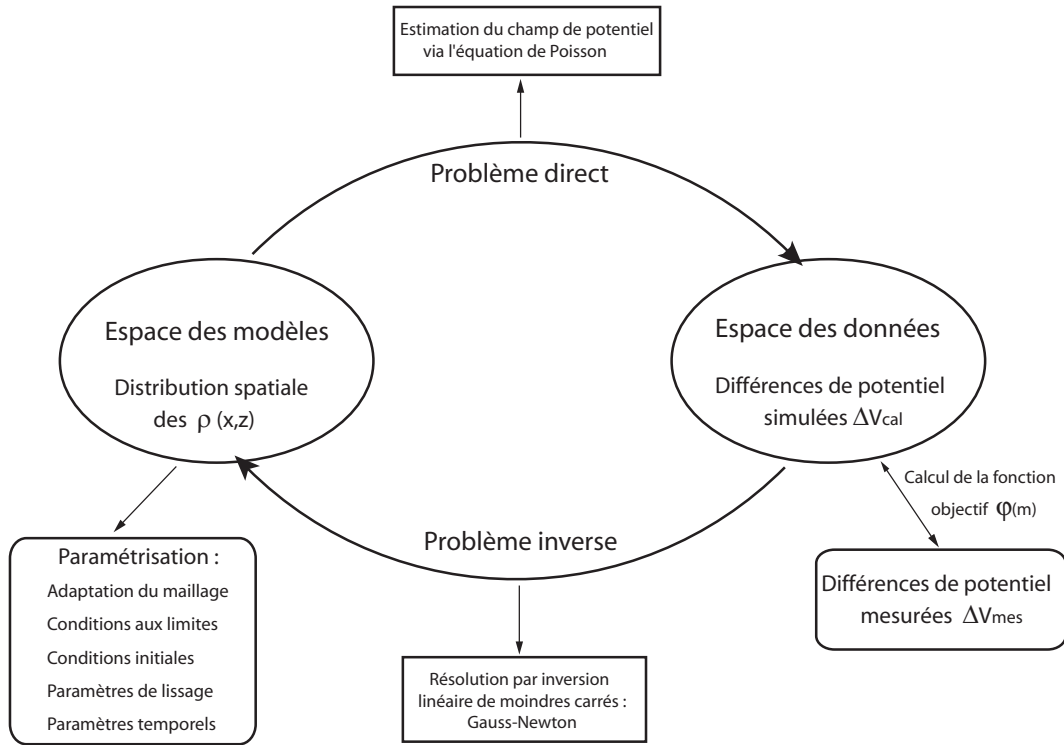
Estimation du champ de potentiel via l'équation de Poisson

Problème direct

Espace des modèles

Distribution spatiale des $\rho$ (x,z)

Espace des données

Différences de potentiel simulées $\Delta V_{cal}$

Calcul de la fonction objectif $\varphi(m)$

Problème inverse

Paramétrisation :

Adaptation du maillage

Conditions aux limites

Conditions initiales

Paramètres de lissage

Paramètres temporels

Différences de potentiel mesurées $\Delta V_{mes}$

Résolution par inversion linéaire de moindres carrés : Gauss-Newton